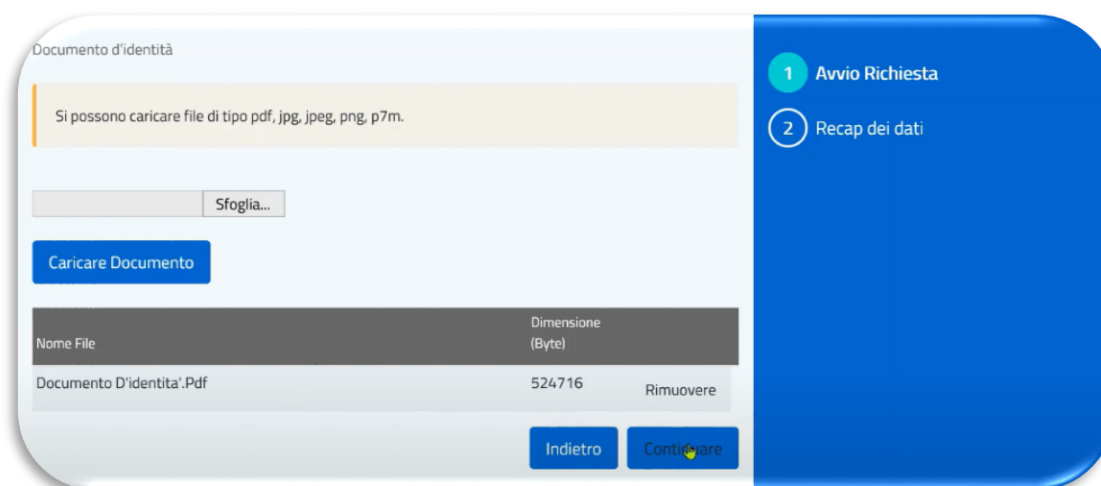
Documento d'identità

Si possono caricare file di tipo pdf, jpg, jpeg, png, p7m.

Sfoglia...

Caricare Documento

| Nome File | Dimensione (Byte) | |
|---|---|---|
| Documento D'identita'.Pdf | 524716 | Rimuovere |

Indietro Continuare

1 Avvio Richiesta

2 Recap dei dati